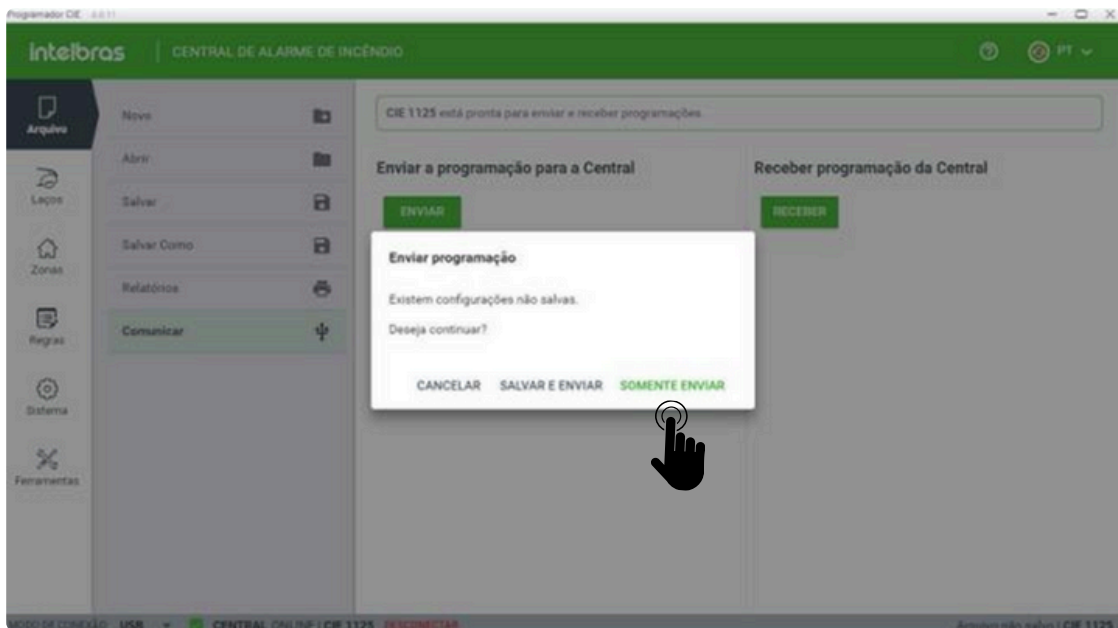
Programador CIE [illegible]

intelbras | CENTRAL DE ALARME DE INCÊNDIO

PT

Arquivo
Laços
Zonas
Regras
Sistema
Ferramentas

Novo
Abrir
Salvar
Salvar Como
Relatórios
Comunicar

CIE 1125 está pronta para enviar e receber programações

Enviar a programação para a Central

ENVIAR

Receber programação da Central

RECEBER

Enviar programação

Existem configurações não salvas.

Deseja continuar?

CANCELAR SALVAR E ENVIAR SOMENTE ENVIAR

MODO DE CONEXÃO USB CENTRAL ONLINE | CIE 1125 DESCONECTAR

Arquivo não salvo | CIE 1125